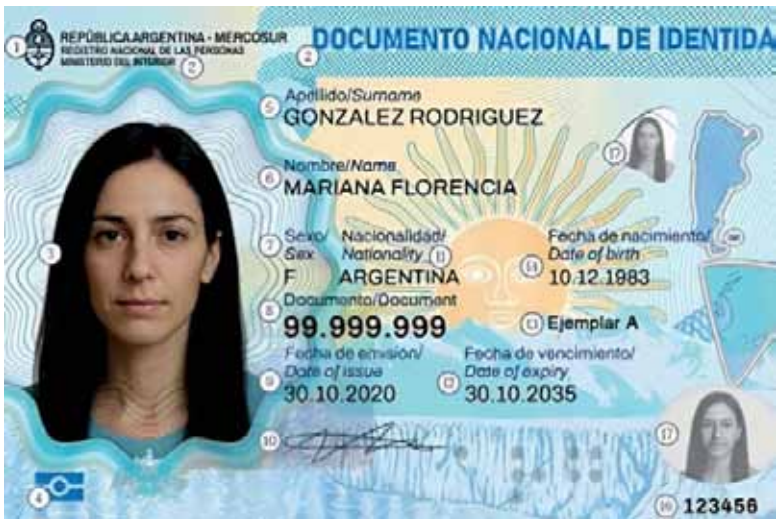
1 REPÚBLICA ARGENTINA - MERCOSUR
REGISTRO NACIONAL DE LAS PERSONAS
MINISTERIO DEL INTERIOR 2

2 DOCUMENTO NACIONAL DE IDENTIDA

5 Apellido/Surname
GONZALEZ RODRIGUEZ

6 Nombre/Name
MARIANA FLORENCIA

7 Sexo/Sex
F

Nacionalidad/Nationality 11
ARGENTINA

Fecha de nacimiento/Date of birth 14
10.12.1983

8 Documento/Document
99.999.999

13 Ejemplar A

9 Fecha de emisión/Date of issue
30.10.2020

12 Fecha de vencimiento/Date of expiry
30.10.2035

3

4

10

17

17

16 123456